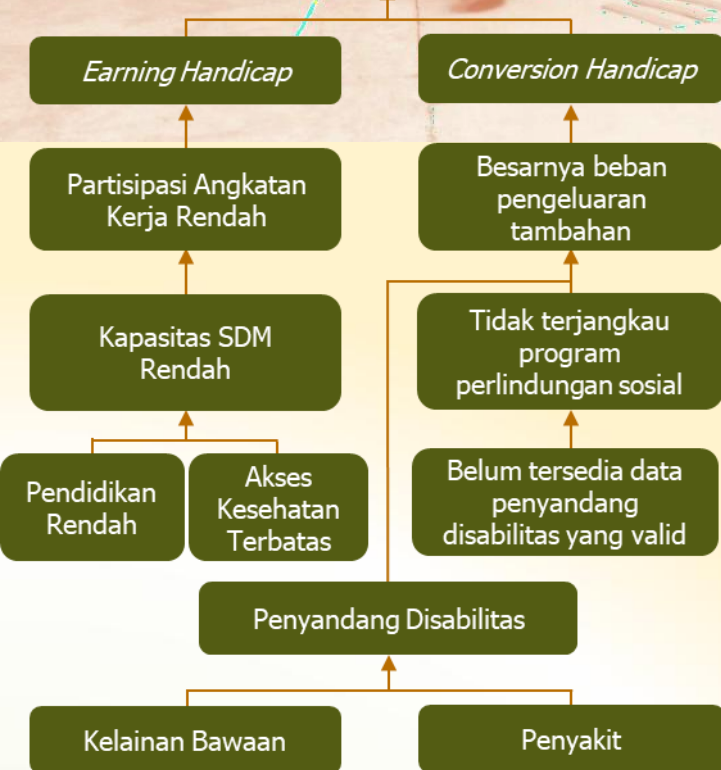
Earning Handicap

Conversion Handicap

Partisipasi Angkatan Kerja Rendah

Besarnya beban pengeluaran tambahan

Kapasitas SDM Rendah

Tidak terjangkau program perlindungan sosial

Pendidikan Rendah

Akses Kesehatan Terbatas

Belum tersedia data penyandang disabilitas yang valid

Penyandang Disabilitas

Kelainan Bawaan

Penyakit